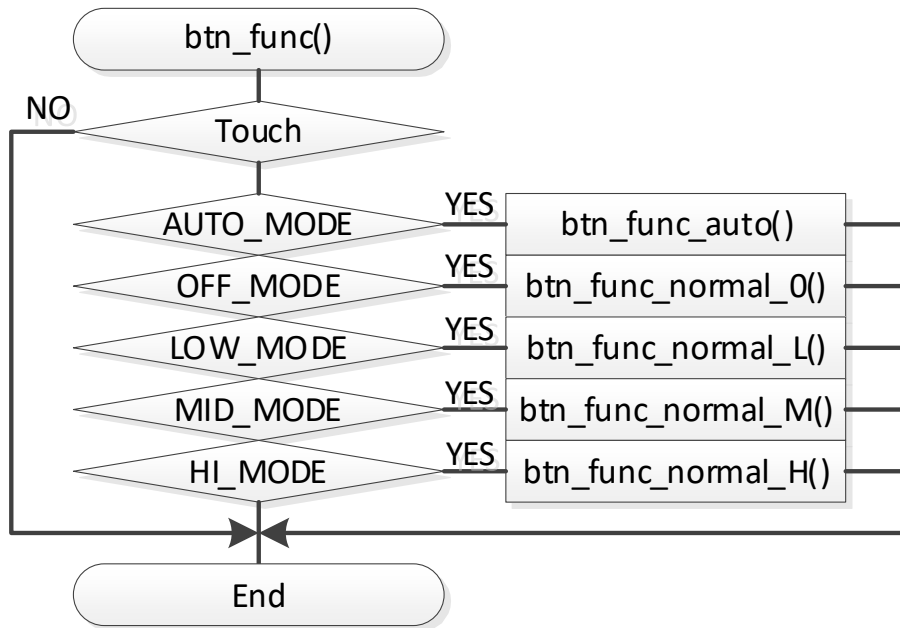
btn_func()

NO

Touch

AUTO_MODE

YES

btn_func_auto()

OFF_MODE

YES

btn_func_normal_0()

LOW_MODE

YES

btn_func_normal_L()

MID_MODE

YES

btn_func_normal_M()

HI_MODE

YES

btn_func_normal_H()

End